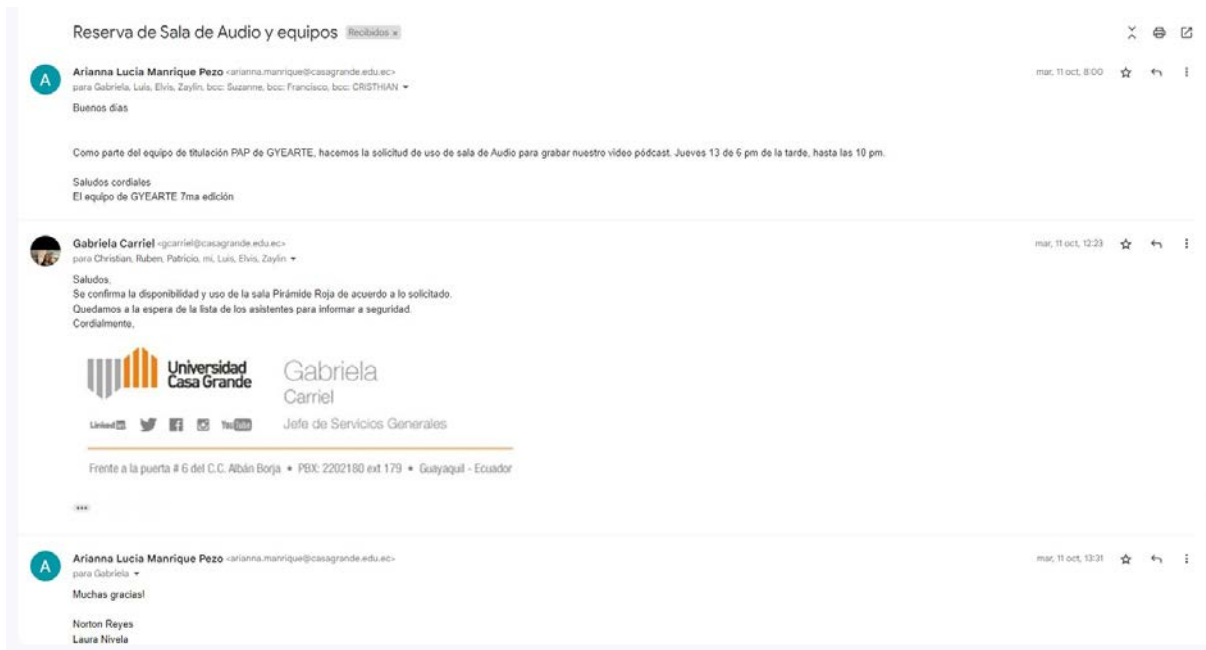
Reserva de Sala de Audio y equipos Recibidos x

A

Arianna Lucia Manrique Pezo <arianna.manrique@casagrande.edu.ec>
para Gabriela, Luis, Elvis, Zaylin, bcc: Suzanne, bcc: Francisco, bcc: CRISTHIAN

mar, 11 oct, 8:00

Buenos días

Como parte del equipo de titulación PAP de GYEARTE, hacemos la solicitud de uso de sala de Audio para grabar nuestro video pódcast. Jueves 13 de 6 pm de la tarde, hasta las 10 pm.

Saludos cordiales
El equipo de GYEARTE 7ma edición

Gabriela Carriel <gcarriel@casagrande.edu.ec>
para Christian, Ruben, Patricio, mí, Luis, Elvis, Zaylin

mar, 11 oct, 12:23

Saludos,
Se confirma la disponibilidad y uso de la sala Pirámide Roja de acuerdo a lo solicitado.
Quedamos a la espera de la lista de los asistentes para informar a seguridad.
Cordialmente,

Universidad Casa Grande

Gabriela
Carriel
Jefe de Servicios Generales

Linked in YouTube

Frente a la puerta # 6 del C.C. Albán Borja • PBX: 2202180 ext 179 • Guayaquil - Ecuador

...

A

Arianna Lucia Manrique Pezo <arianna.manrique@casagrande.edu.ec>
para Gabriela

mar, 11 oct, 13:31

Muchas gracias!

Norton Reyes
Laura Nivela